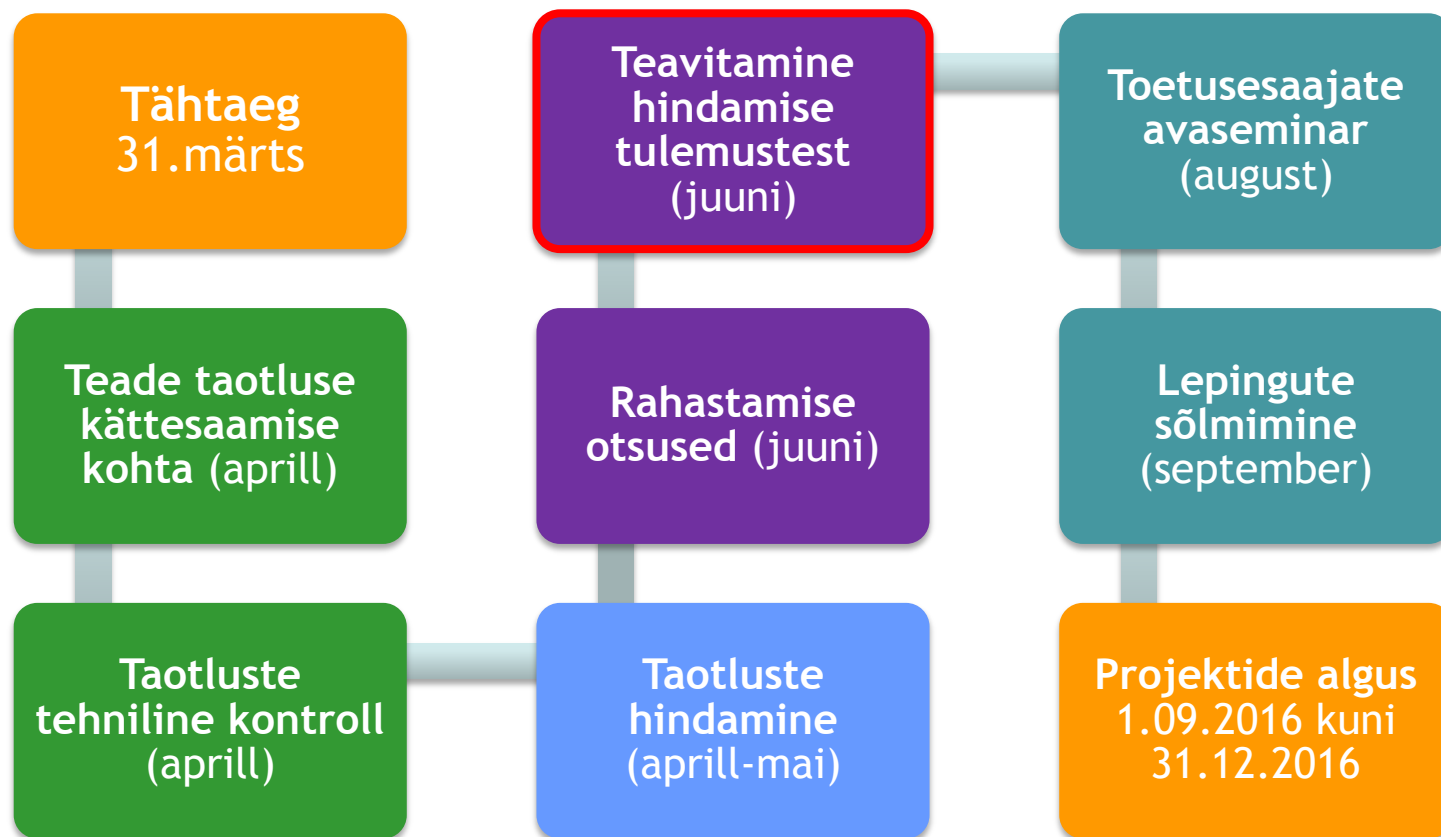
Tähtaeg
31.märts

Teade taotluse kättesaamise kohta (aprill)

Taotluste tehniline kontroll (aprill)

Taotluste hindamine (aprill-mai)

Rahastamise otsused (juuni)

Teavitamine hindamise tulemustest (juuni)

Toetusesaajate avaseminar (august)

Lepingute sõlmimine (september)

Projektide algus 1.09.2016 kuni 31.12.2016